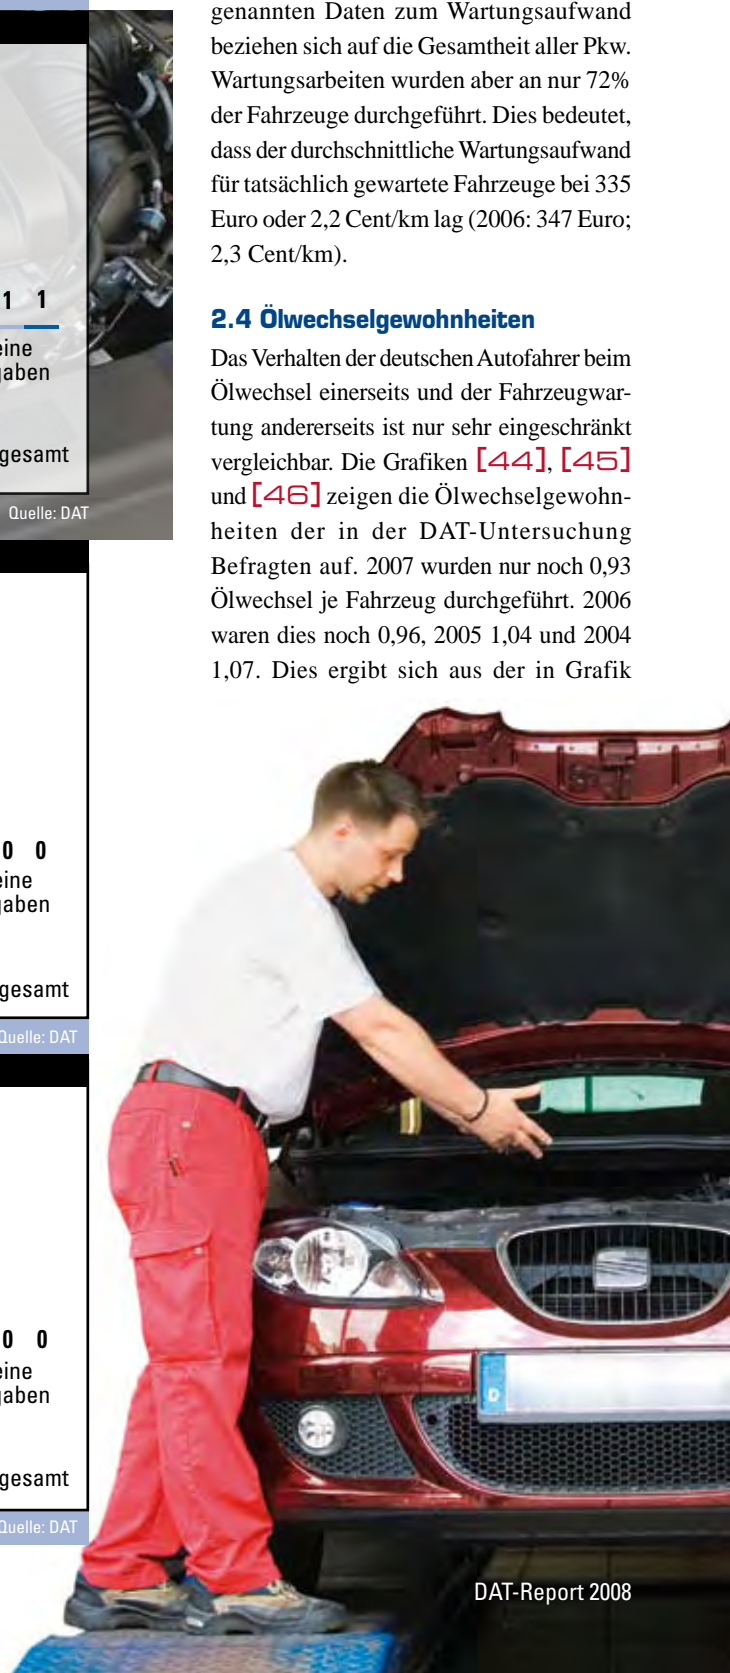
1 1
eine
gaben

gesamt

Quelle: DAT

0 0
eine
gaben

gesamt

Quelle: DAT

0 0
eine
gaben

gesamt

Quelle: DAT

genannten Daten zum Wartungsaufwand beziehen sich auf die Gesamtheit aller Pkw. Wartungsarbeiten wurden aber an nur 72% der Fahrzeuge durchgeführt. Dies bedeutet, dass der durchschnittliche Wartungsaufwand für tatsächlich gewartete Fahrzeuge bei 335 Euro oder 2,2 Cent/km lag (2006: 347 Euro; 2,3 Cent/km).

2.4 Ölwechselgewohnheiten

Das Verhalten der deutschen Autofahrer beim Ölwechsel einerseits und der Fahrzeugwartung andererseits ist nur sehr eingeschränkt vergleichbar. Die Grafiken [44], [45] und [46] zeigen die Ölwechselgewohnheiten der in der DAT-Untersuchung Befragten auf. 2007 wurden nur noch 0,93 Ölwechsel je Fahrzeug durchgeführt. 2006 waren dies noch 0,96, 2005 1,04 und 2004 1,07. Dies ergibt sich aus der in Grafik

DAT-Report 2008